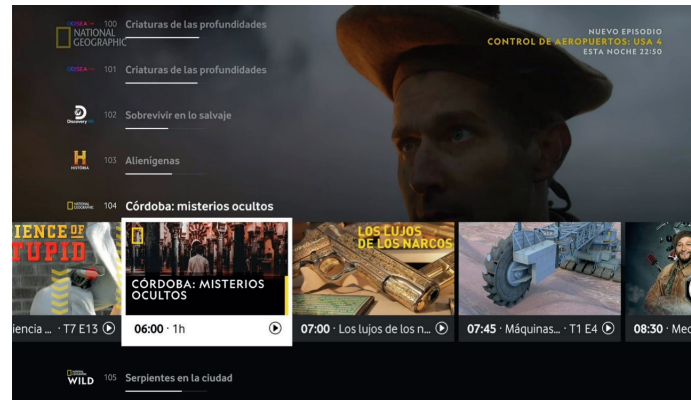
NATIONAL GEOGRAPHIC

100 Criaturas de las profundidades

101 Criaturas de las profundidades

Discovery

102 Sobrevivir en lo salvaje

HISTORIA

103 Alienígenas

NATIONAL GEOGRAPHIC

104 Córdoba: misterios ocultos

NUEVO EPISODIO
CONTROL DE AEROPUERTOS: USA 4
ESTA NOCHE 22:50

IENCE OF TUPID

iencia ... · T7 E13

CÓRDOBA: MISTERIOS OCULTOS

06:00 · 1h

LOS LUJOS DE LOS NARCOS

07:00 · Los lujos de los n...

07:45 · Máquinas... · T1 E4

08:30 · Med

NATIONAL GEOGRAPHIC WILD

105 Serpientes en la ciudad